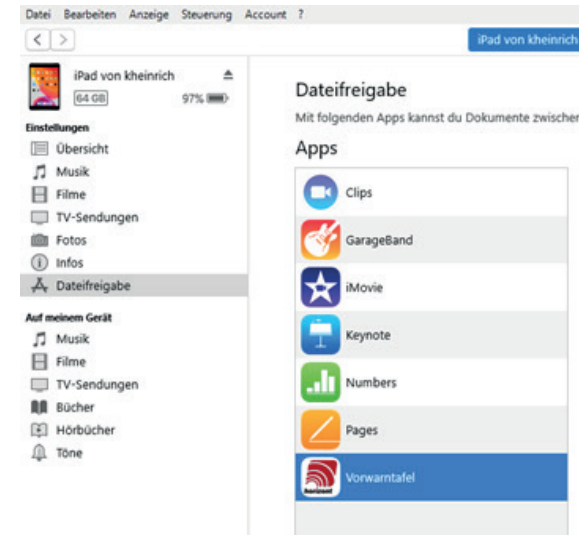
Datei Bearbeiten Anzeige Steuerung Account ?

iPad von kheinrich

iPad von kheinrich
64 GB 97%

Einstellungen
Übersicht
Musik
Filme
TV-Sendungen
Fotos
Infos
Dateifreigabe

Auf meinem Gerät
Musik
Filme
TV-Sendungen
Bücher
Hörbücher
Töne

Dateifreigabe
Mit folgenden Apps kannst du Dokumente zwischer

Apps
Clips
GarageBand
iMovie
Keynote
Numbers
Pages
Vorwarntafel